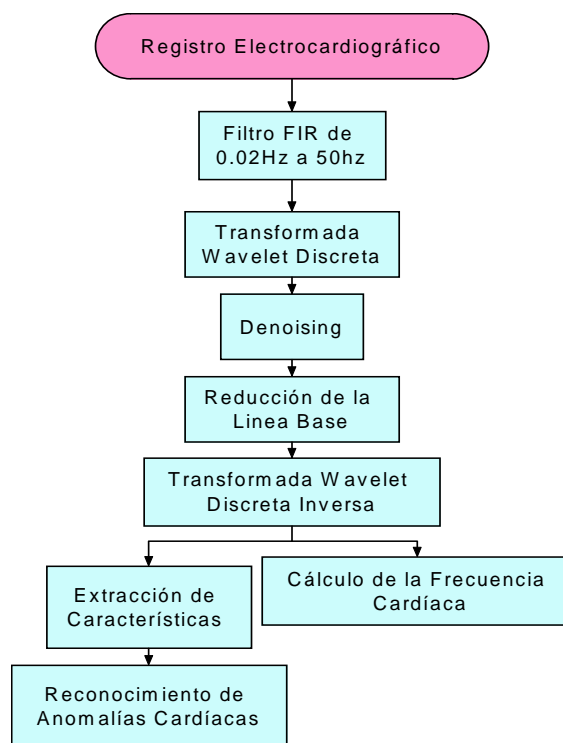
Registro Electrocardiográfico

Filtro FIR de 0.02Hz a 50hz

Transformada Wavelet Discreta

Denoising

Reducción de la Linea Base

Transformada Wavelet Discreta Inversa

Extracción de Características

Cálculo de la Frecuencia Cardíaca

Reconocimiento de Anomalías Cardíacas